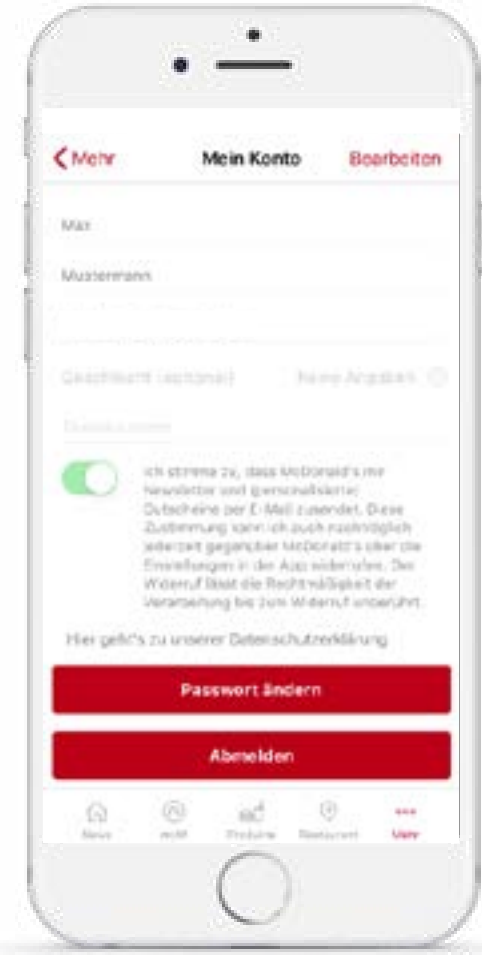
Mehr
Mein Konto
Bearbeiten

Max

Mustermann

Geschlecht (optional) Keine Angabe

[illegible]

Ich stimme zu, dass McDonald's mir Newsletter und (personalisierte) Gutscheine per E-Mail zusendet. Diese Zustimmung kann ich auch nachträglich jederzeit gegenüber McDonald's oder die Einstellungen in der App widerrufen. Der Widerruf lässt die Rechtmäßigkeit der Verarbeitung bis zum Widerruf unberührt.

Hier geht's zu unserer Datenschutzerklärung

Passwort ändern

Abmelden

News
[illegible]
Produkte
Restaurant
Mehr